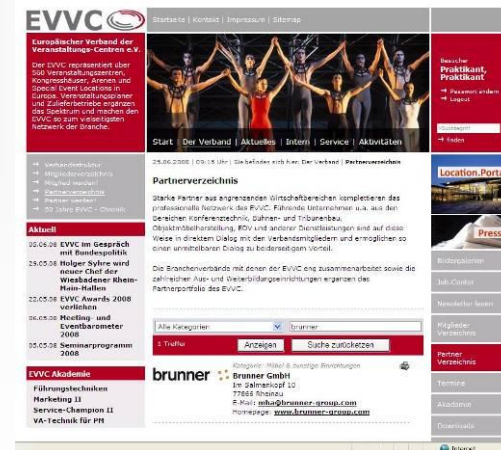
EVVC

Startseite | Kontakt | Impressum | Sitemap

Europäischer Verband der Veranstaltungs-Centren e.V.

Der EVVC repräsentiert über 500 Veranstaltungszentren, Kongresshäuser, Arenen und Special Event Locations in Europa. Veranstaltungsplaner und Zulieferbetriebe ergänzen das Spektrum und machen den EVVC so zum vielseitigsten Netzwerk der Branche.

Start | Der Verband | Aktuelles | Intern | Service | Aktivitäten

Besucher
Praktikant, Praktikant

→ Passwort ändern
→ Logout

Suchbegriff
→ finden

→ Verbandsstruktur
→ Mitgliederverzeichnis
→ Mitglied werden!
→ Partnerverzeichnis
→ Partner werden!
→ 50 Jahre EVVC - Chronik

25.06.2008 | 09:15 Uhr | Sie befinden sich hier: Der Verband | Partnerverzeichnis

Partnerverzeichnis

Starke Partner aus angrenzenden Wirtschaftsbereichen komplettieren das professionelle Netzwerk des EVVC. Führende Unternehmen u.a. aus den Bereichen Konferenztechnik, Bühnen- und Tribunenbau, Objektmöbelherstellung, EDV und anderer Dienstleistungen sind auf diese Weise in direktem Dialog mit den Verbandsmitgliedern und ermöglichen so einen unmittelbaren Dialog zu beiderseitigem Vorteil.

Die Branchenverbände mit denen der EVVC eng zusammenarbeitet sowie die zahlreichen Aus- und Weiterbildungseinrichtungen ergänzen das Partnerportfolio des EVVC.

Aktuell

05.06.08 EVVC im Gespräch mit Bundespolitik
29.05.08 Holger Syhre wird neuer Chef der Wiesbadener Rhein-Main-Hallen
22.05.08 EVVC Awards 2008 verliehen
06.05.08 Meeting- und Eventbarometer 2008
05.05.08 Seminarprogramm 2008

EVVC Akademie

Führungstechniken
Marketing II
Service-Champion II
VA-Technik für FM

Alle Kategorien | brunner
1 Treffer | Anzeigen | Suche zurücksetzen

brunner
Kategorie: Möbel & sonstige Einrichtungen
Brunner GmbH
Im Salmenkopf 10
77866 Rheinau
E-Mail: mba@brunner-group.com
Homepage: www.brunner-group.com

Location.Porta
Press
Bildergalerien
Job-Center
Newsletter lesen
Mitglieder Verzeichnis
Partner Verzeichnis
Termine
Akademie
Downloads
Internet